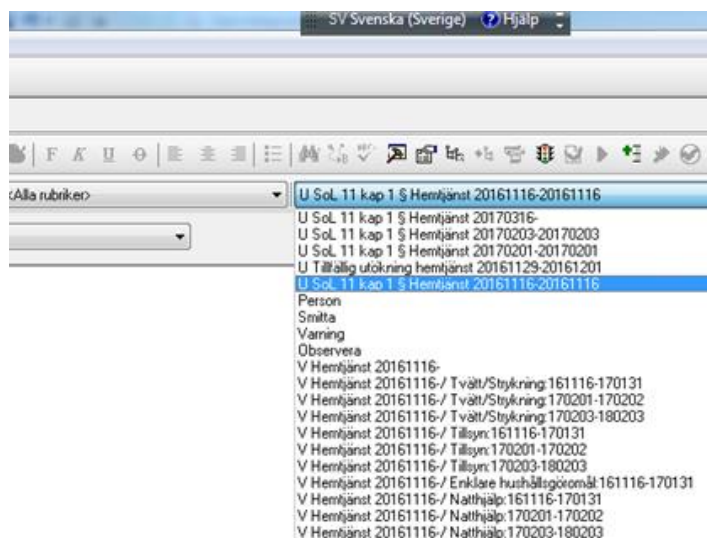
SV Svenska (Sverige) Hjälp

F K U

<Alla rubriker>

U SoL 11 kap 1 § Hemtjänst 20161116-20161116

U SoL 11 kap 1 § Hemtjänst 20170316-
U SoL 11 kap 1 § Hemtjänst 20170203-20170203
U SoL 11 kap 1 § Hemtjänst 20170201-20170201
U Tillfällig utökning hemtjänst 20161129-20161201
U SoL 11 kap 1 § Hemtjänst 20161116-20161116
Person
Smitta
Varning
Observera
V Hemtjänst 20161116-
V Hemtjänst 20161116-/ Tvätt/Strykning:161116-170131
V Hemtjänst 20161116-/ Tvätt/Strykning:170201-170202
V Hemtjänst 20161116-/ Tvätt/Strykning:170203-180203
V Hemtjänst 20161116-/ Tillsyn:161116-170131
V Hemtjänst 20161116-/ Tillsyn:170201-170202
V Hemtjänst 20161116-/ Tillsyn:170203-180203
V Hemtjänst 20161116-/ Enklare hushållsgöromål:161116-170131
V Hemtjänst 20161116-/ Natthjälp:161116-170131
V Hemtjänst 20161116-/ Natthjälp:170201-170202
V Hemtjänst 20161116-/ Natthjälp:170203-180203